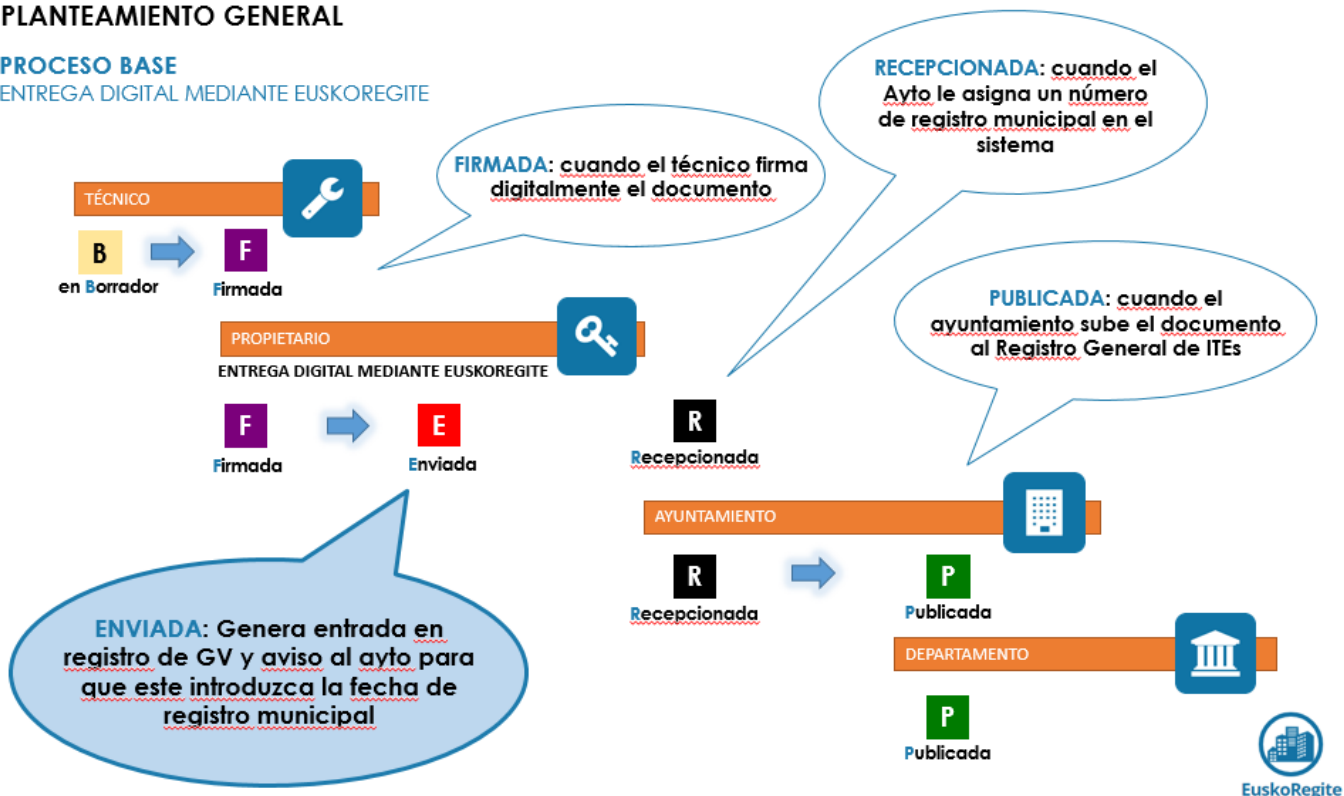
PLANTEAMIENTO GENERAL

PROCESO BASE
ENTREGA DIGITAL MEDIANTE EUSKOREGITE

FIRMADA: cuando el técnico firma digitalmente el documento

RECEPCIONADA: cuando el Ayto le asigna un número de registro municipal en el sistema

TÉCNICO

B
en Borrador

F
Firmada

PROPIETARIO
ENTREGA DIGITAL MEDIANTE EUSKOREGITE

F
Firmada

E
Enviada

PUBLICADA: cuando el ayuntamiento sube el documento al Registro General de ITEs

R
Recepcionada

AYUNTAMIENTO

R
Recepcionada

P
Publicada

DEPARTAMENTO

P
Publicada

ENVIADA: Genera entrada en registro de GV y aviso al ayto para que este introduzca la fecha de registro municipal

EuskoRegite